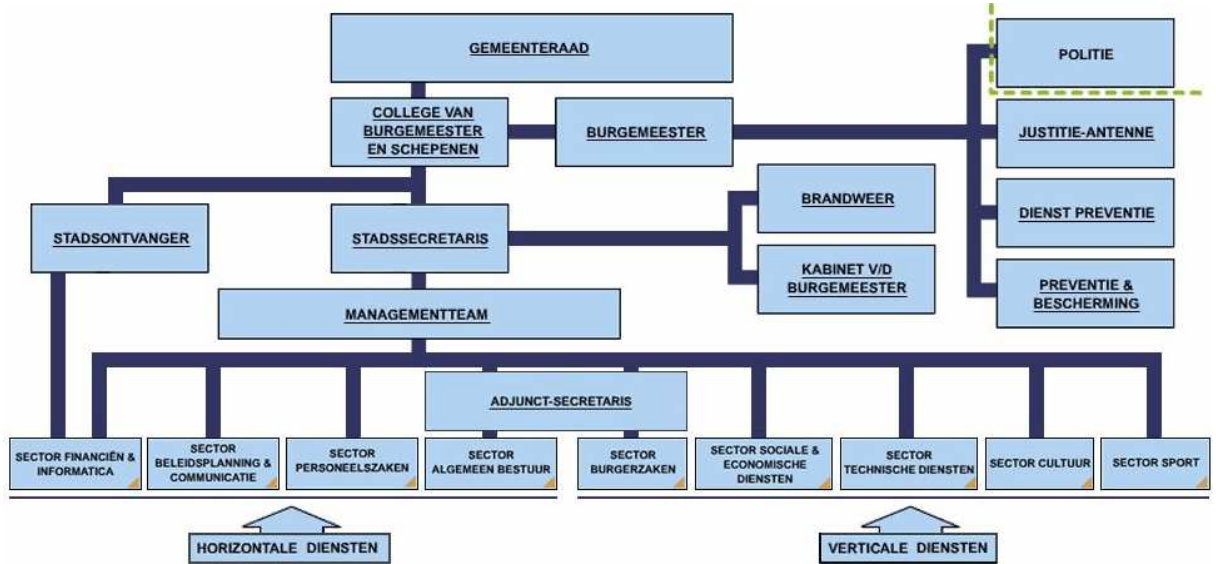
GEMEENTERAAD

POLITIE

COLLEGE VAN BURGEMEESTER EN SCHEPENEN

BURGEMEESTER

JUSTITIE-ANTENNE

BRANDWEER

DIENST PREVENTIE

STADSONTVANGER

STADSSECRETARIS

KABINET V/D BURGEMEESTER

PREVENTIE & BESCHERMING

MANAGEMENTTEAM

ADJUNCT-SECRETARIS

SECTOR FINANCIËN & INFORMATICA

SECTOR BELEIDSPLANNING & COMMUNICATIE

SECTOR PERSONEELSZAKEN

SECTOR ALGEMEEN BESTUUR

SECTOR BURGERZAKEN

SECTOR SOCIALE & ECONOMISCHE DIENSTEN

SECTOR TECHNISCHE DIENSTEN

SECTOR CULTUUR

SECTOR SPORT

HORIZONTALE DIENSTEN

VERTICALE DIENSTEN